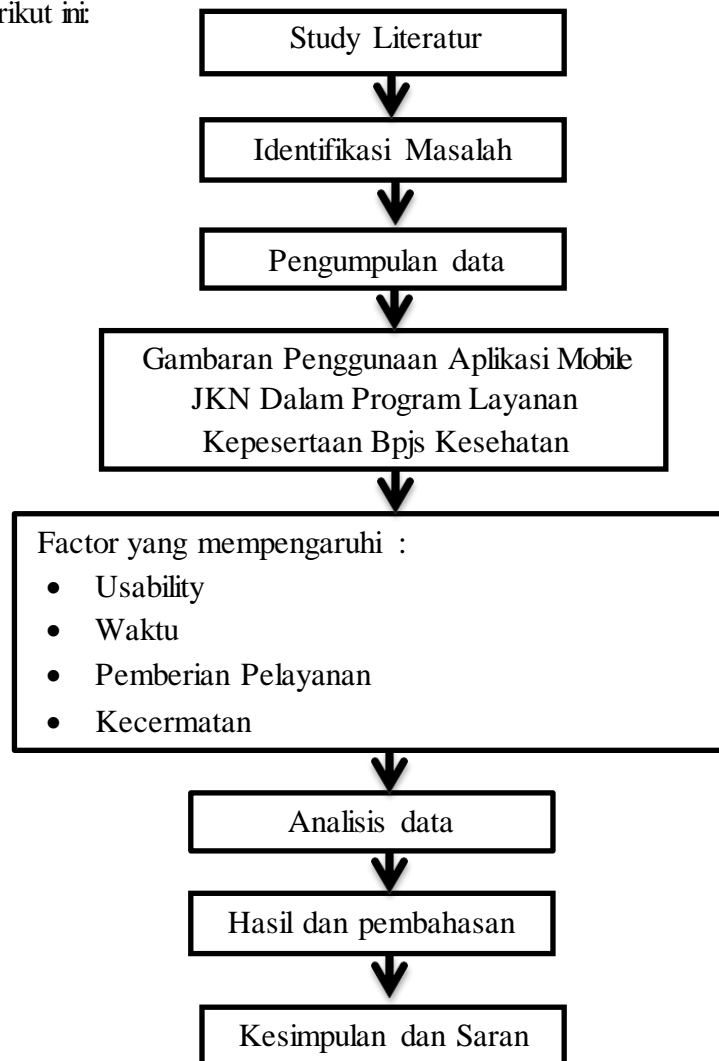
rikut ini:

Study Literatur

Identifikasi Masalah

Pengumpulan data

Gambaran Penggunaan Aplikasi Mobile JKN Dalam Program Layanan Kepesertaan Bpjs Kesehatan

Factor yang mempengaruhi :
- Usability
- Waktu
- Pemberian Pelayanan
- Kecermatan

Analisis data

Hasil dan pembahasan

Kesimpulan dan Saran